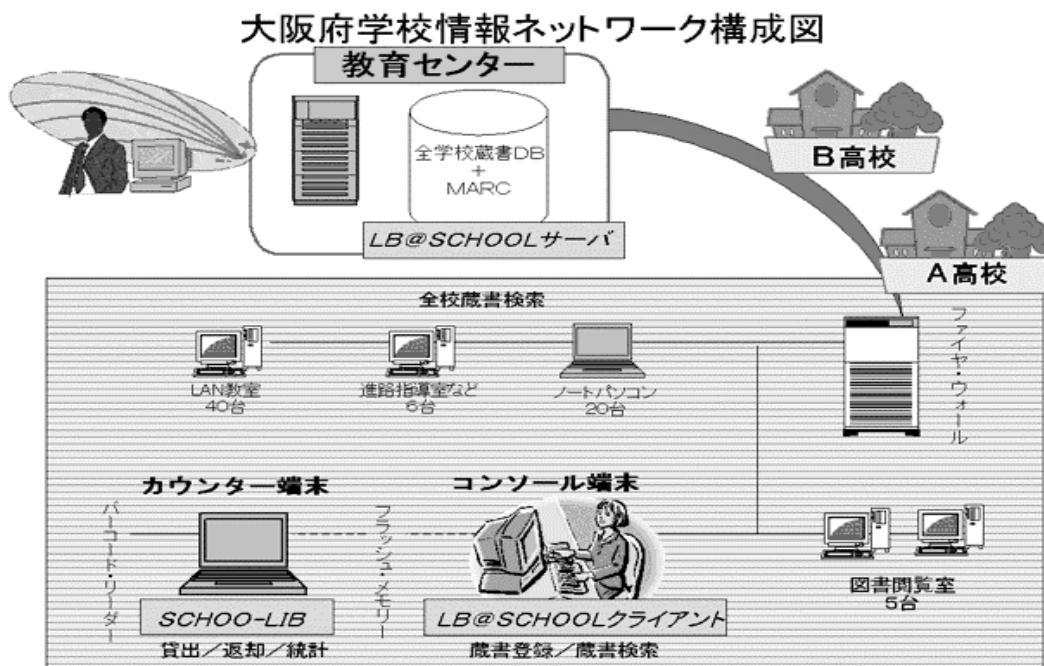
大阪府学校情報ネットワーク構成図

教育センター

全学校蔵書DB
+
MARC

LB@SCHOOLサーバ

B高校

A高校

全校蔵書検索

LAN教室
40台

進路指導室など
6台

ノートパソコン
20台

ファイヤ・ウォール

カウンター端末

コンソール端末

バーコード・リーダー

フラッシュ・メモリー

SCHOO-LIB

LB@SCHOOLクライアント

図書閲覧室
5台

貸出／返却／統計

蔵書登録／蔵書検索